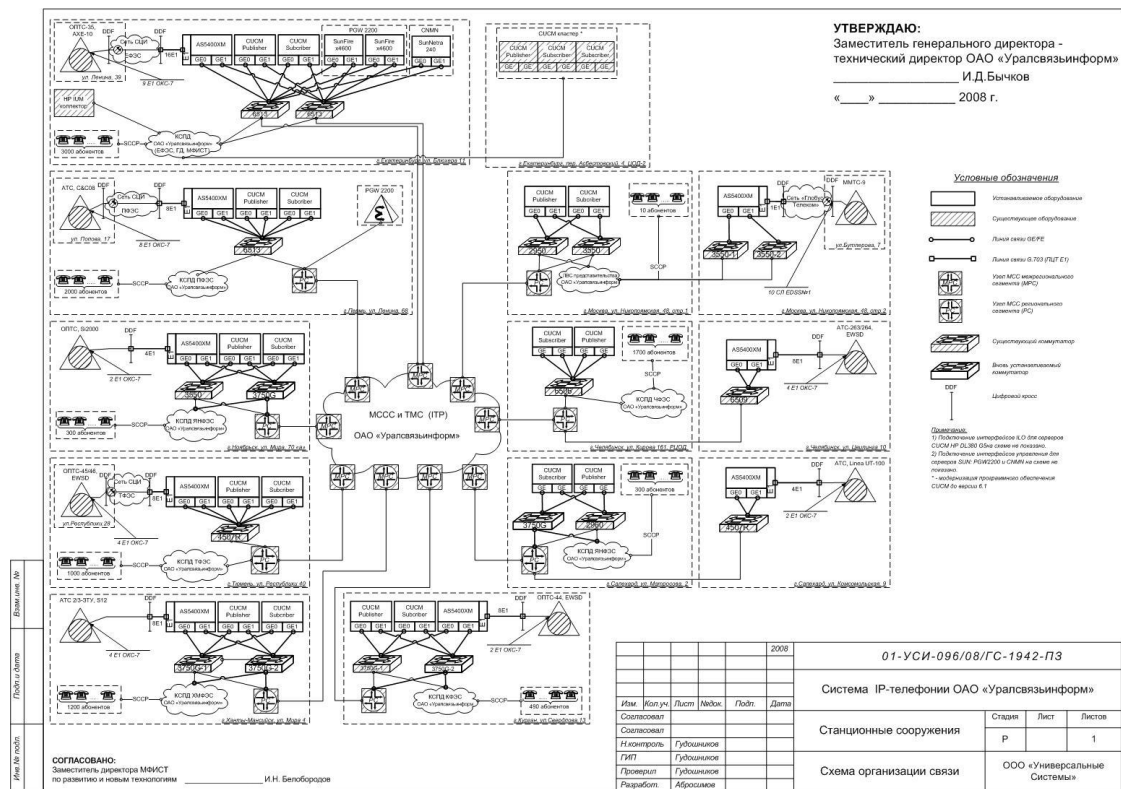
УТВЕРЖДАЮ:
Заместитель генерального директора - технический директор ОАО «Уралсвязьинформ»
________________ И.Д.Бычков
«____» ______________ 2008 г.

ОПТС-35, AXE-10
DDF
Сеть СЦИ ЕФЭС
16E1
AS5400XM
CUCM Publisher
CUCM Subcriber
PGW 2200
SunFire x4600
SunFire x4600
CMNM
SunNetra 240
GE0 GE1
9 E1 ОКС-7
ул. Ленина, 39
HP IUM коллектор
КСПД ОАО «Уралсвязьинформ» (ЕФЭС, ГД, МФИСТ)
3000 абонентов
SCCP
CUCM кластер *

АТС, C&C08
Сеть СЦИ ПФЭС
3E1
8 E1 ОКС-7
ул. Попова, 17
PGW 2200
КСПД ПФЭС ОАО «Уралсвязьинформ»
2000 абонентов
г. Пермь, ул. Ленина, 68

CUCM Publisher
CUCM Subcriber
10 абонентов
SCCP
AS5400XM
Сеть «Глобус-Телеком»
ММТС-9
ул. Бутлерова, 7
10 СЛ EDSS№1
г. Москва, ул. Никоноровская, 68, этаж 1
г. Москва, ул. Никоноровская, 68, этаж 2

ОПТС, Si2000
4E1
2 E1 ОКС-7
AS5400XM
CUCM Publisher
CUCM Subcriber
3750G
КСПД ЯНФЭС ОАО «Уралсвязьинформ»
300 абонентов

МССС и ТМС (ITP)
ОАО «Уралсвязьинформ»

CUCM Subcriber
CUCM Publisher
1700 абонентов
SCCP
КСПД ЧФЭС ОАО «Уралсвязьинформ»
г. Челябинск, ул. Кирова 161, ГЦОД
АТС-263/264, EWSD
AS5400XM
8E1
4 E1 ОКС-7
г. Челябинск, ул. Цвиллинга 10

ОПТС-45/46, EWSD
Сеть СЦИ ТФЭС
8E1
ул. Республики 28
4 E1 ОКС-7
AS5400XM
CUCM Publisher
CUCM Subcriber
3560E
КСПД ТФЭС ОАО «Уралсвязьинформ»
1000 абонентов
г. Тюмень, ул. Республики 40

CUCM Subcriber
CUCM Publisher
300 абонентов
3750G
SCCP
КСПД ЯНФЭС ОАО «Уралсвязьинформ»
АТС, Linea UT-100
AS5400XM
4E1
2 E1 ОКС-7
4507R

Условные обозначения
Устанавливаемое оборудование
Существующее оборудование
Линия связи GE/FE
Линия связи G.703 (ПЦТ E1)
Узел МСС межрегионального сегмента (МРС)
Узел МСС регионального сегмента (РС)
Существующий коммутатор
Вновь устанавливаемый коммутатор
DDF
Цифровой кросс

Примечания:
1) Подключение интерфейсов ILO для серверов CUCM HP DL380 G5на схеме не показано.
2) Подключение интерфейсов управления для серверов SUN: PGW2200 и CMNM на схеме не показано.
* - модернизация программного обеспечения CUCM до версии 6.1

АТС 2/3-ЗТУ, S12
8E1
4 E1 ОКС-7
AS5400XM
CUCM Publisher
CUCM Subcriber
3750G-1
3750G-2
КСПД ХМФЭС ОАО «Уралсвязьинформ»
1200 абонентов
SCCP
г. Ханты-Мансийск, ул. Мира 4

CUCM Publisher
CUCM Subcriber
AS5400XM
8E1
ОПТС-44, EWSD
2 E1 ОКС-7
КСПД КФЭС ОАО «Уралсвязьинформ»
450 абонентов
SCCP
г. Курган, ул. Свердлова 13

Взам.инв. №
Подп.и дата
Инв.№ подл.

СОГЛАСОВАНО:
Заместитель директора МФИСТ
по развитию и новым технологиям ________________ И.Н. Белобородов

| | | | | | | 2008 | 01-УСИ-096/08/ГС-1942-ПЗ | | |
|---|---|---|---|---|---|---|---|---|---|
| | | | | | | | Система IP-телефонии ОАО «Уралсвязьинформ» | | |
| Изм. | Кол.уч. | Лист | №док. | Подп. | Дата | | | | |
| Согласовал | | | | | | | Станционные сооружения | Стадия | Лист | Листов |
| Согласовал | | | | | | | | Р | | 1 |
| Н.контроль | Гудошников | | | | | | | | |
| ГИП | Гудошников | | | | | | Схема организации связи | ООО «Универсальные Системы» | |
| Проверил | Гудошников | | | | | | | | |
| Разработ. | Абросимов | | | | | | | | |